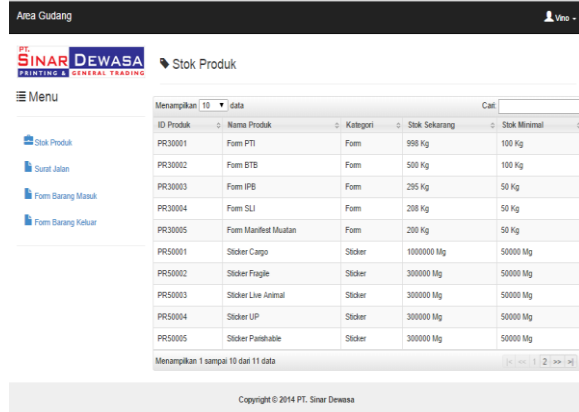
Area Gudang

Vino

PT. SINAR DEWASA
PRINTING & GENERAL TRADING

Stok Produk

Menu

Stok Produk

Surat Jalan

Form Barang Masuk

Form Barang Keluar

Menampilkan 10 data

Cari

| ID Produk | Nama Produk | Kategori | Stok Sekarang | Stok Minimal |
|---|---|---|---|---|
| PR30001 | Form PTI | Form | 998 Kg | 100 Kg |
| PR30002 | Form BTB | Form | 500 Kg | 100 Kg |
| PR30003 | Form IPB | Form | 295 Kg | 50 Kg |
| PR30004 | Form SLI | Form | 208 Kg | 50 Kg |
| PR30005 | Form Manifest Muatan | Form | 200 Kg | 50 Kg |
| PR50001 | Sticker Cargo | Sticker | 1000000 Mg | 50000 Mg |
| PR50002 | Sticker Fragile | Sticker | 300000 Mg | 50000 Mg |
| PR50003 | Sticker Live Animal | Sticker | 300000 Mg | 50000 Mg |
| PR50004 | Sticker UP | Sticker | 300000 Mg | 50000 Mg |
| PR50005 | Sticker Parishable | Sticker | 300000 Mg | 50000 Mg |

Menampilkan 1 sampai 10 dari 11 data

|< << 1 2 >> >|

Copyright © 2014 PT. Sinar Dewasa